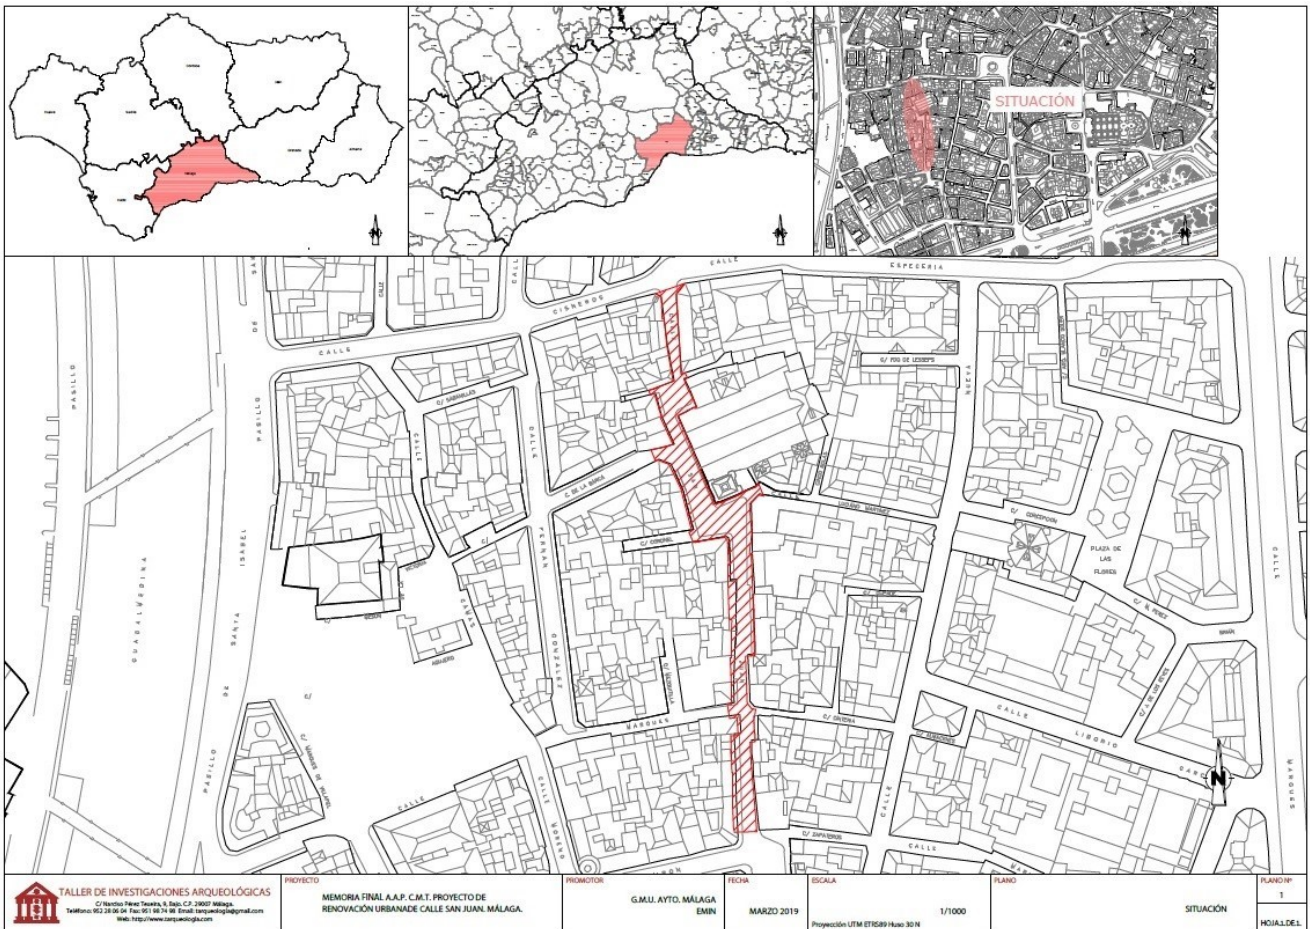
SITUACIÓN

N

CALLE ESPECERIA
CISNEROS
CALLE
C/ FDO DE LESSEPS
C/ SARGALLAS
PASILLO
PASILLO DE SANTA ISABEL
CALLE
C/ DE LA BARCA
CALLE
NUEVA
C/ CONCEPCION
PLAZA DE LAS FLORES
C/ CONDE
CARVAJAL
PERAN
GONZALEZ
C/ CORONEL
C/ ZAPATEROS
MARQUES
C/ CRIPSA
CALLE
LIBORIO
GARCIA
CALLE MARQUES
GUADALMEDINA
CALLE
CALLE
MORENO
C/

TALLER DE INVESTIGACIONES ARQUEOLÓGICAS
C/ Narciso Pérez Texeira, 9, Bajo. C.P. 29007 Málaga. Teléfono: 952 28 06 04 Fax: 951 98 74 98 Email: tarqueologia@gmail.com Web: http://www.tarqueologia.com

PROYECTO
MEMORIA FINAL A.A.P. C.M.T. PROYECTO DE RENOVACIÓN URBANADE CALLE SAN JUAN. MÁLAGA.

PROMOTOR
G.M.U. AYTO. MÁLAGA EMIN

FECHA
MARZO 2019

ESCALA
1/1000
Proyección UTM ETRS89 Huso 30 N

PLANO
SITUACIÓN

PLANO Nº
1
HOJA1.DE1.